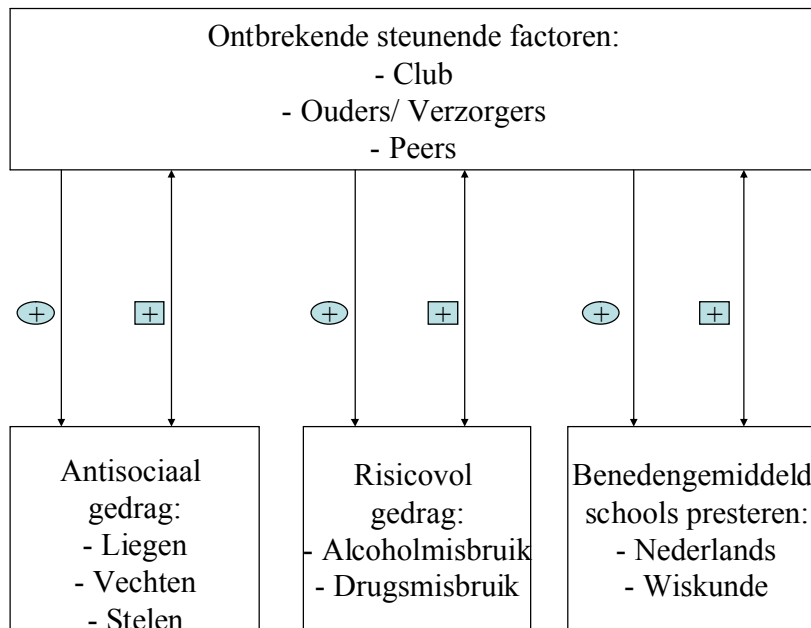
Ontbrekende steunende factoren:
- Club
- Ouders/ Verzorgers
- Peers

+ + + + + +

Antisociaal gedrag:
- Liegen
- Vechten
- Stelen

Risicovol gedrag:
- Alcoholmisbruik
- Drugsmisbruik

Benedengemiddeld schools presteren:
- Nederlands
- Wiskunde